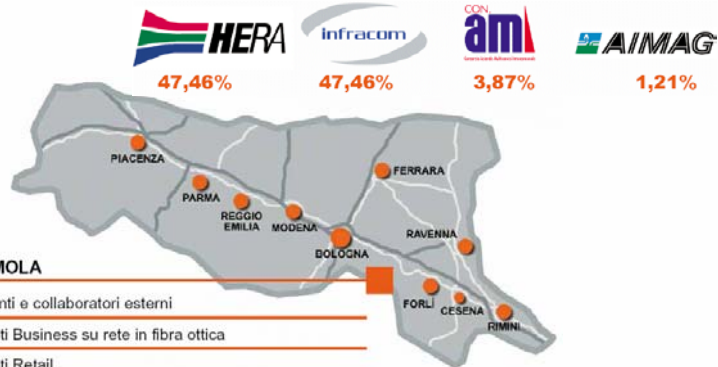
HERA
47,46%

infracom
47,46%

CON ami
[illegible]
3,87%

AIMAG
1,21%

PIACENZA
PARMA
REGGIO EMILIA
MODENA
BOLOGNA
FERRARA
RAVENNA
FORLÌ
CESENA
RIMINI

MOLA
nti e collaboratori esterni
ti Business su rete in fibra ottica
ti Retail